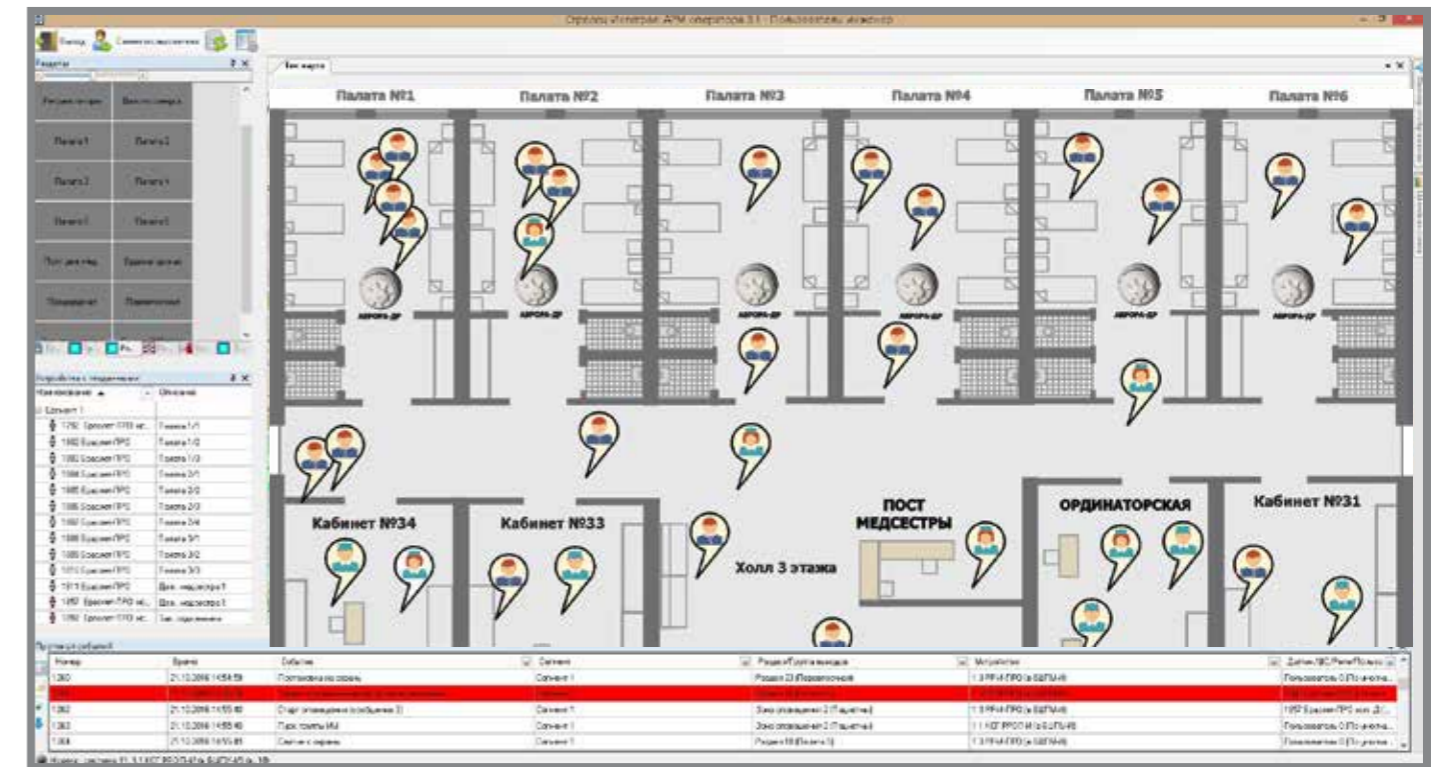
Стрелец-Интеграл АРМ оператора 3.1 - Пользователь: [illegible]

Выход Смена пользователя

Разделы

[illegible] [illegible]
Палата 1 Палата 2
Палата 3 Палата 4
Палата 5 Палата 6
Пост дежурн. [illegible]
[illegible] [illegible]

Устройства с тревогами
Наименование Описание
Сегмент 1
1792 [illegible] Палата 1/1
1802 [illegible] Палата 1/2
1803 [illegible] Палата 1/3
1804 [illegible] Палата 2/1
1805 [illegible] Палата 2/2
1806 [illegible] Палата 2/3
1807 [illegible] Палата 2/4
1808 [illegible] Палата 3/1
1809 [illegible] Палата 3/2
1810 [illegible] Палата 3/3
1811 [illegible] Пост медсестры 1
1812 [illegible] Пост медсестры 1
1792 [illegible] Зав. отделением

Тек.карта

Палата №1
Палата №2
Палата №3
Палата №4
Палата №5
Палата №6
АВРОРА-ДР
АВРОРА-ДР
АВРОРА-ДР
АВРОРА-ДР
АВРОРА-ДР
АВРОРА-ДР
Кабинет №34
Кабинет №33
Холл 3 этажа
ПОСТ МЕДСЕСТРЫ
ОРДИНАТОРСКАЯ
Кабинет №31

Протокол событий

| Номер | Время | Событие | Сегмент | Раздел/Группа выходов | Устройство | Датчик/ИС/Реле/Пользов. |
|---|---|---|---|---|---|---|
| 1260 | 21.10.2016 14:54:59 | Постановка на охрану | Сегмент 1 | Раздел 23 (Пожарный) | 1.3 РРОП-ПРО (в ШБПМ-И) | Пользователь 0 (Пожарная...) |
| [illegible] | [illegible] | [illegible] | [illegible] | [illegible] | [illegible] | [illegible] |
| 1262 | 21.10.2016 14:55:48 | Старт оповещения (сообщение 3) | Сегмент 1 | Зона оповещения 3 (Пациенты) | 1.3 РРОП-ПРО (в ШБПМ-И) | 1852 Браслет-ПРО изв. Д... |
| 1263 | 21.10.2016 14:55:48 | Пуск группы ИИ | Сегмент 1 | Зона оповещения 3 (Пациенты) | 1.1 КОГ РРОП-И (в ШПИ-И) | Пользователь 0 (Пожарная...) |
| 1264 | 21.10.2016 14:55:55 | Снятие с охраны | Сегмент 1 | Раздел 18 (Палата 3) | 1.3 РРОП-ПРО (в ШБПМ-И) | Пользователь 0 (Пожарная...) |

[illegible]